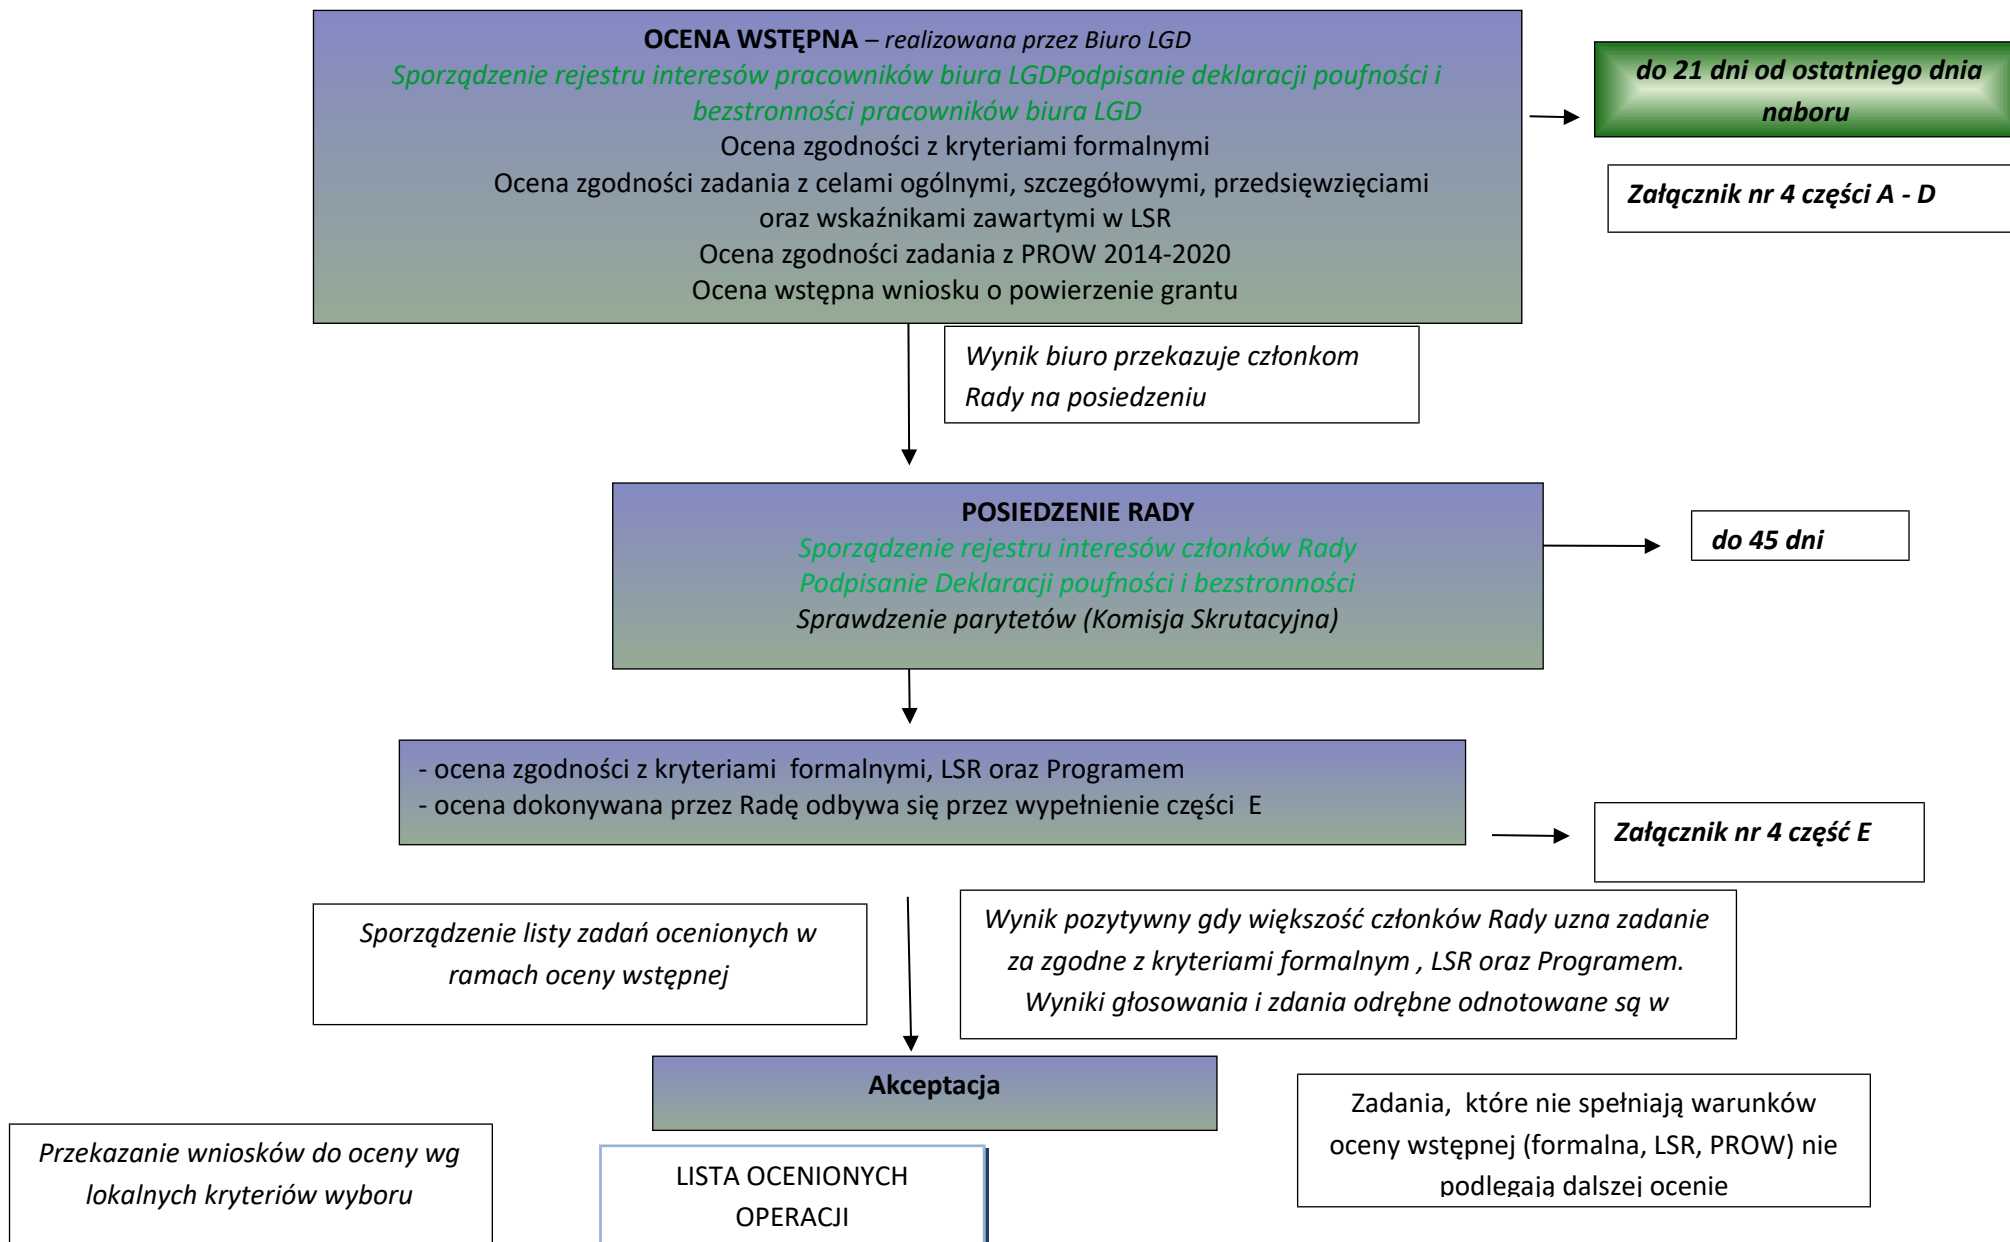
OCENA WSTĘPNA – realizowana przez Biuro LGD
Sporządzenie rejestru interesów pracowników biura LGDPodpisanie deklaracji poufności i bezstronności pracowników biura LGD
Ocena zgodności z kryteriami formalnymi
Ocena zgodności zadania z celami ogólnymi, szczegółowymi, przedsięwzięciami oraz wskaźnikami zawartymi w LSR
Ocena zgodności zadania z PROW 2014-2020
Ocena wstępna wniosku o powierzenie grantu

do 21 dni od ostatniego dnia naboru

Załącznik nr 4 części A - D

Wynik biuro przekazuje członkom Rady na posiedzeniu

POSIEDZENIE RADY
Sporządzenie rejestru interesów członków Rady
Podpisanie Deklaracji poufności i bezstronności
Sprawdzenie parytetów (Komisja Skrutacyjna)

do 45 dni

- ocena zgodności z kryteriami formalnymi, LSR oraz Programem
- ocena dokonywana przez Radę odbywa się przez wypełnienie części E

Załącznik nr 4 część E

Sporządzenie listy zadań ocenionych w ramach oceny wstępnej

Wynik pozytywny gdy większość członków Rady uzna zadanie za zgodne z kryteriami formalnym , LSR oraz Programem. Wyniki głosowania i zdania odrębne odnotowane są w

Akceptacja

Przekazanie wniosków do oceny wg lokalnych kryteriów wyboru

LISTA OCENIONYCH OPERACJI

Zadania, które nie spełniają warunków oceny wstępnej (formalna, LSR, PROW) nie podlegają dalszej ocenie